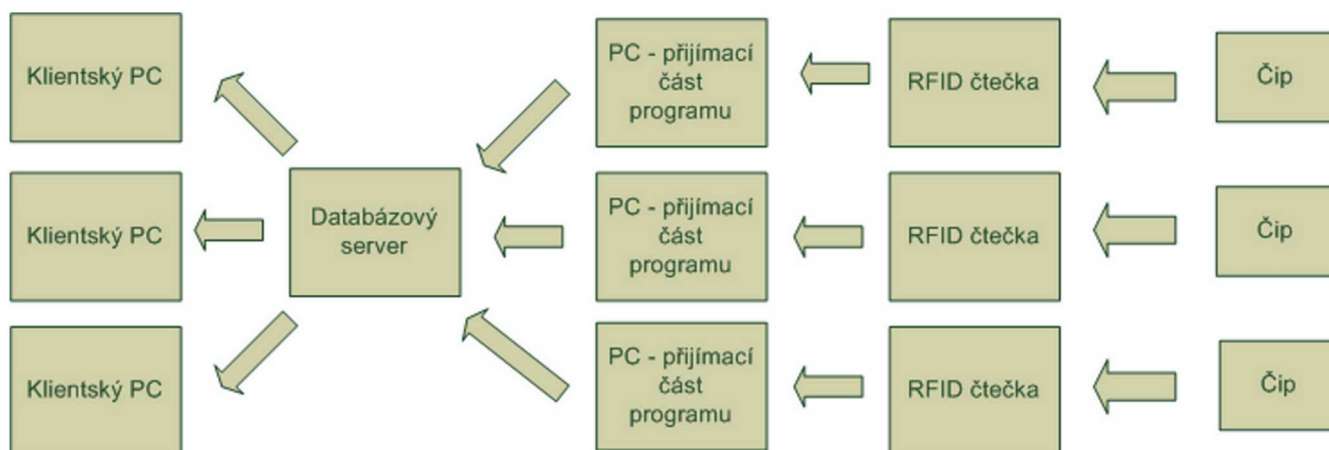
Klientský PC

Klientský PC

Klientský PC

Databázový server

PC - přijímací část programu

PC - přijímací část programu

PC - přijímací část programu

RFID čtečka

RFID čtečka

RFID čtečka

Čip

Čip

Čip